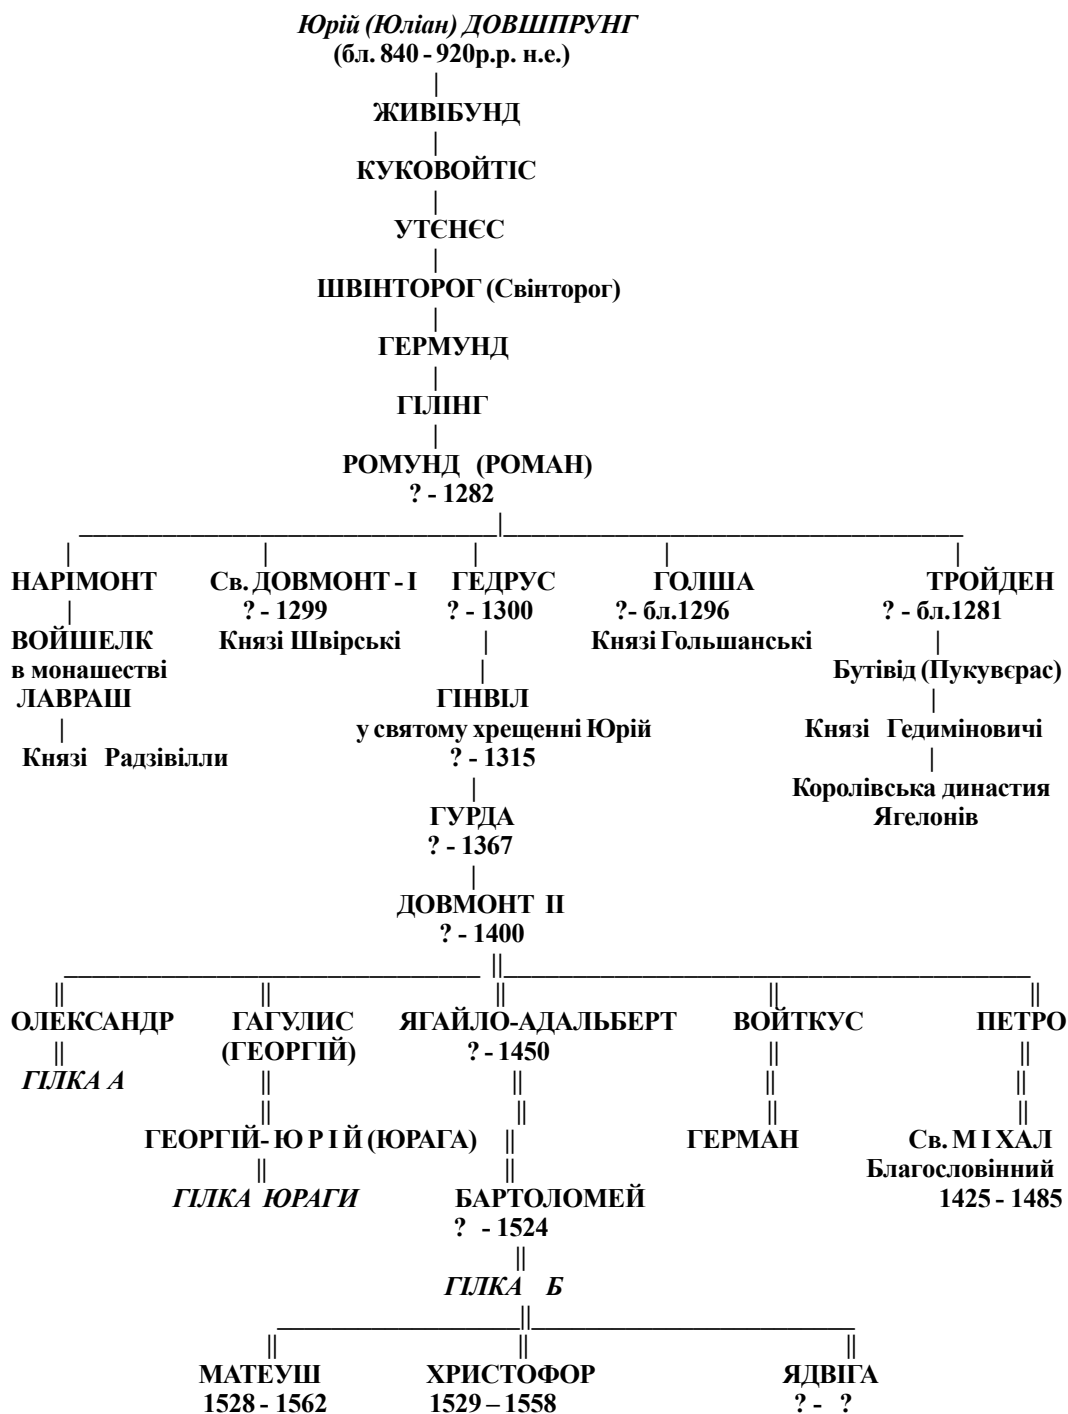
Юрій (Юліан) ДОВШПРУНГ
(бл. 840 - 920р.р. н.е.)

ЖИВІБУНД

КУКОВОЙТІС

УТЄНЄС

ШВІНТОРОГ (Свінторог)

ГЕРМУНД

ГІЛІНГ

РОМУНД (РОМАН)
? - 1282

НАРІМОНТ

ВОЙШЕЛК
в монашестві
ЛАВРАШ

Князі Радзівілли

Св. ДОВМОНТ - І
? - 1299
Князі Швірські

ГЕДРУС
? - 1300

ГІНВІЛ
у святому хрещенні Юрій
? - 1315

ГУРДА
? - 1367

ДОВМОНТ ІІ
? - 1400

ГОЛША
?- бл.1296
Князі Гольшанські

ТРОЙДЕН
? - бл.1281

Бутівід (Пукувєрас)

Князі Гедиміновичі

Королівська династия
Ягелонів

ОЛЕКСАНДР

ГІЛКА А

ГАГУЛИС
(ГЕОРГІЙ)

ГЕОРГІЙ- Ю Р І Й (ЮРАГА)

ГІЛКА ЮРАГИ

ЯГАЙЛО-АДАЛЬБЕРТ
? - 1450

БАРТОЛОМЕЙ
? - 1524

ГІЛКА Б

ВОЙТКУС

ГЕРМАН

ПЕТРО

Св. М І ХАЛ
Благословінний
1425 - 1485

МАТЕУШ
1528 - 1562

ХРИСТОФОР
1529 – 1558

ЯДВІГА
? - ?